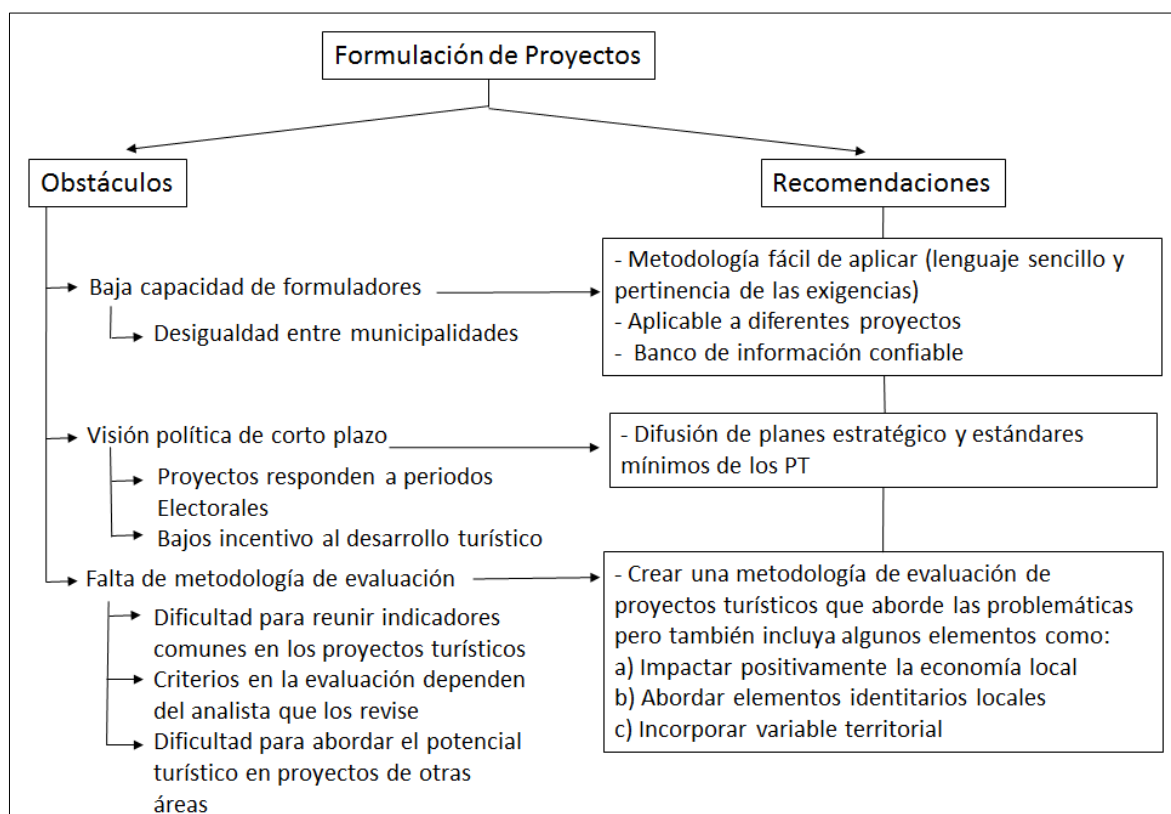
Formulación de Proyectos

Obstáculos

Recomendaciones

Baja capacidad de formuladores

Desigualdad entre municipalidades

- Metodología fácil de aplicar (lenguaje sencillo y pertinencia de las exigencias)
- Aplicable a diferentes proyectos
- Banco de información confiable

Visión política de corto plazo

Proyectos responden a periodos Electorales

Bajos incentivo al desarrollo turístico

- Difusión de planes estratégico y estándares mínimos de los PT

Falta de metodología de evaluación

Dificultad para reunir indicadores comunes en los proyectos turísticos

Criterios en la evaluación dependen del analista que los revise

Dificultad para abordar el potencial turístico en proyectos de otras áreas

- Crear una metodología de evaluación de proyectos turísticos que aborde las problemáticas pero también incluya algunos elementos como:
a) Impactar positivamente la economía local
b) Abordar elementos identitarios locales
c) Incorporar variable territorial